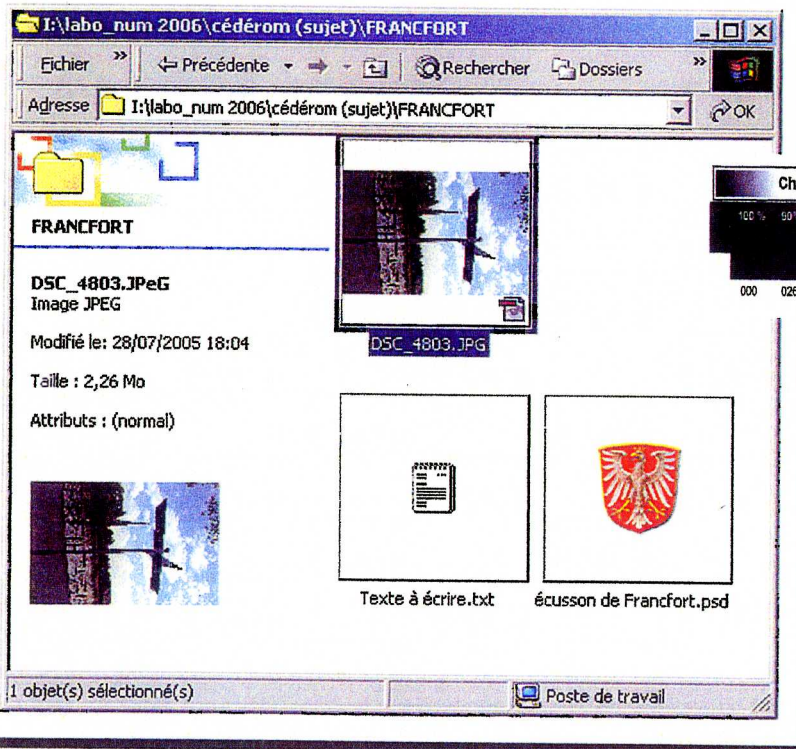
I:\labo_num 2006\cédérom (sujet)\FRANCFORT

Fichier » ⇐ Précédente ⇒ Rechercher Dossiers »

Adresse I:\labo_num 2006\cédérom (sujet)\FRANCFORT OK

FRANCFORT

DSC_4803.JPeG
Image JPEG

Modifié le: 28/07/2005 18:04

Taille : 2,26 Mo

Attributs : (normal)

DSC_4803.JPG

Texte à écrire.txt

écusson de Francfort.psd

Ch

100 % 90

000 026

1 objet(s) sélectionné(s)

Poste de travail